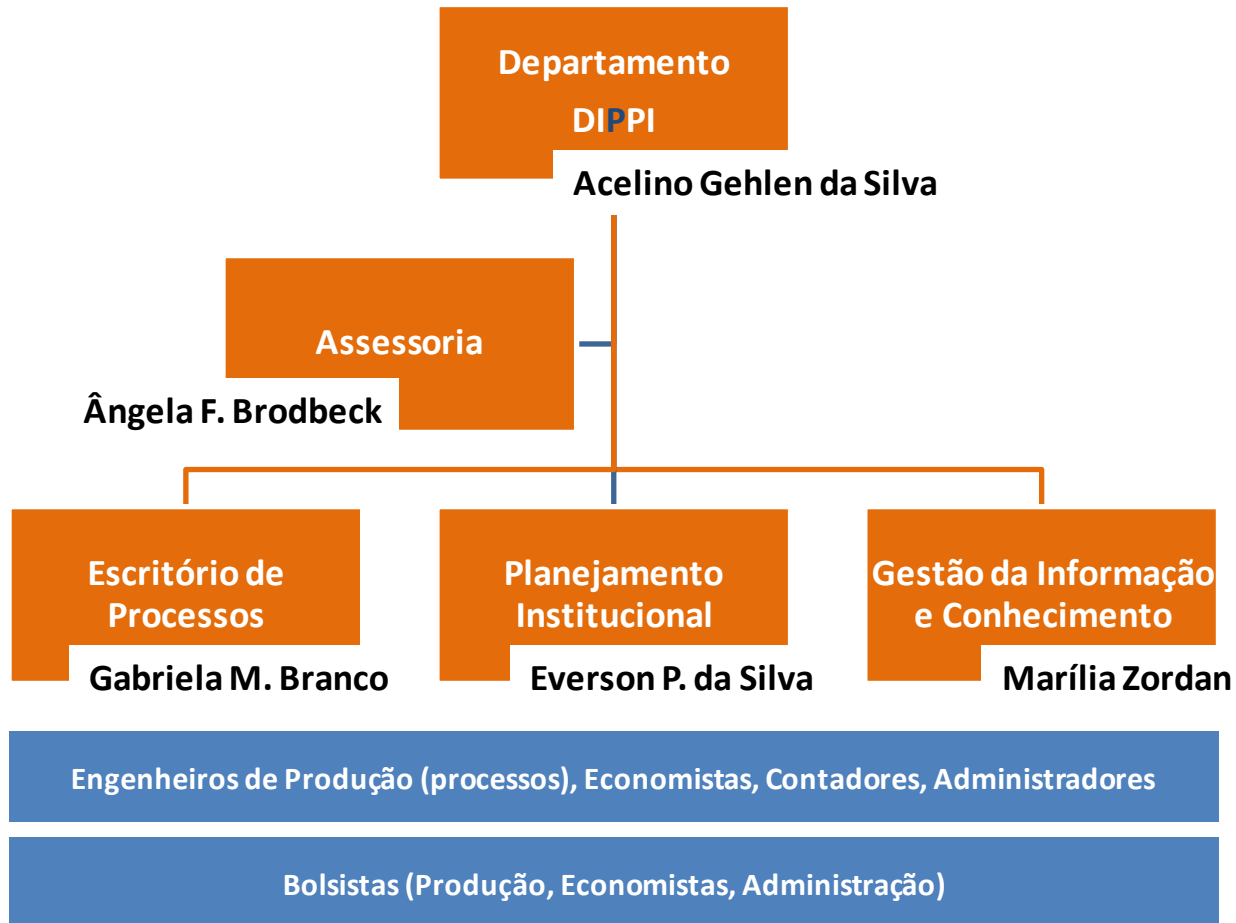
Departamento
DIPPI
Acelino Gehlen da Silva

Assessoria
Ângela F. Brodbeck

Escritório de Processos
Gabriela M. Branco

Planejamento Institucional
Everson P. da Silva

Gestão da Informação e Conhecimento
Marília Zordan

Engenheiros de Produção (processos), Economistas, Contadores, Administradores

Bolsistas (Produção, Economistas, Administração)